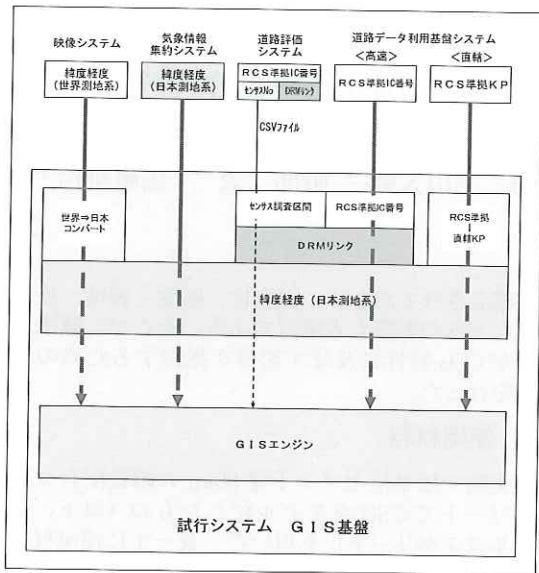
映像システム

気象情報集約システム

道路評価システム

道路データ利用基盤システム

<高速>

<直轄>

緯度経度（世界測地系）

緯度経度（日本測地系）

RCS準拠IC番号

センサスNo

DRMリンク

RCS準拠IC番号

RCS準拠KP

CSVファイル

世界⇒日本コンバート

センサス調査区間

RCS準拠IC番号

RCS準拠直轄KP

DRMリンク

緯度経度（日本測地系）

GISエンジン

試行システム　GIS基盤